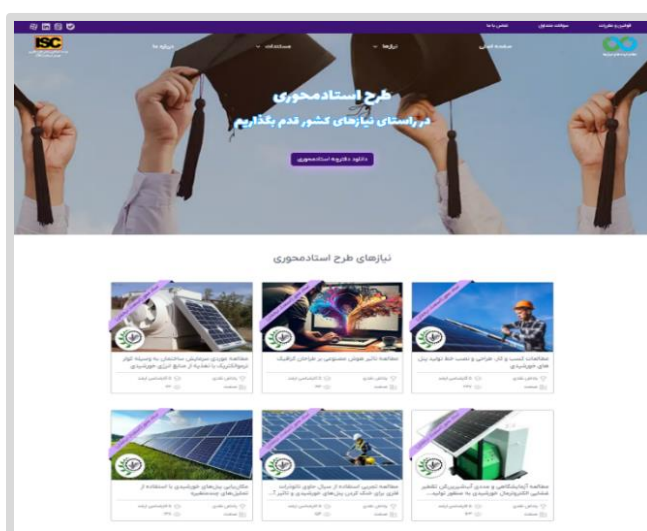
فراخوان و نظرات    سوالات متداول    تماس با ما

ISC

صفحه اصلی    نیازها    مستندات    درباره ما

طرح استادمحوری
در راستای نیازهای کشور قدم بگذاریم

دانلود دفترچه استادمحوری

نیازهای طرح استادمحوری

مطالعات کسب و کار، طراحی و نصب خط تولید پنل های خورشیدی

مطالعه تاثیر هوش مصنوعی بر طراحان گرافیک

مطالعه موردی سرمایش ساختمان به وسیله کولر ترموالکتریک با تغذیه از منابع انرژی خورشیدی

مطالعه آزمایشگاهی و عددی آبشیرین‌کن تقطیر غشایی الکترولیزی خورشیدی به منظور تولید...

مطالعه تجربی استفاده از سیال حاوی نانوذرات فلزی برای خنک کردن پنل‌های خورشیدی و تاثیر آ...

مکان‌یابی نیروگاه‌های خورشیدی با استفاده از تحلیل‌های چندمعیاره

پاداش نقدی    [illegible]